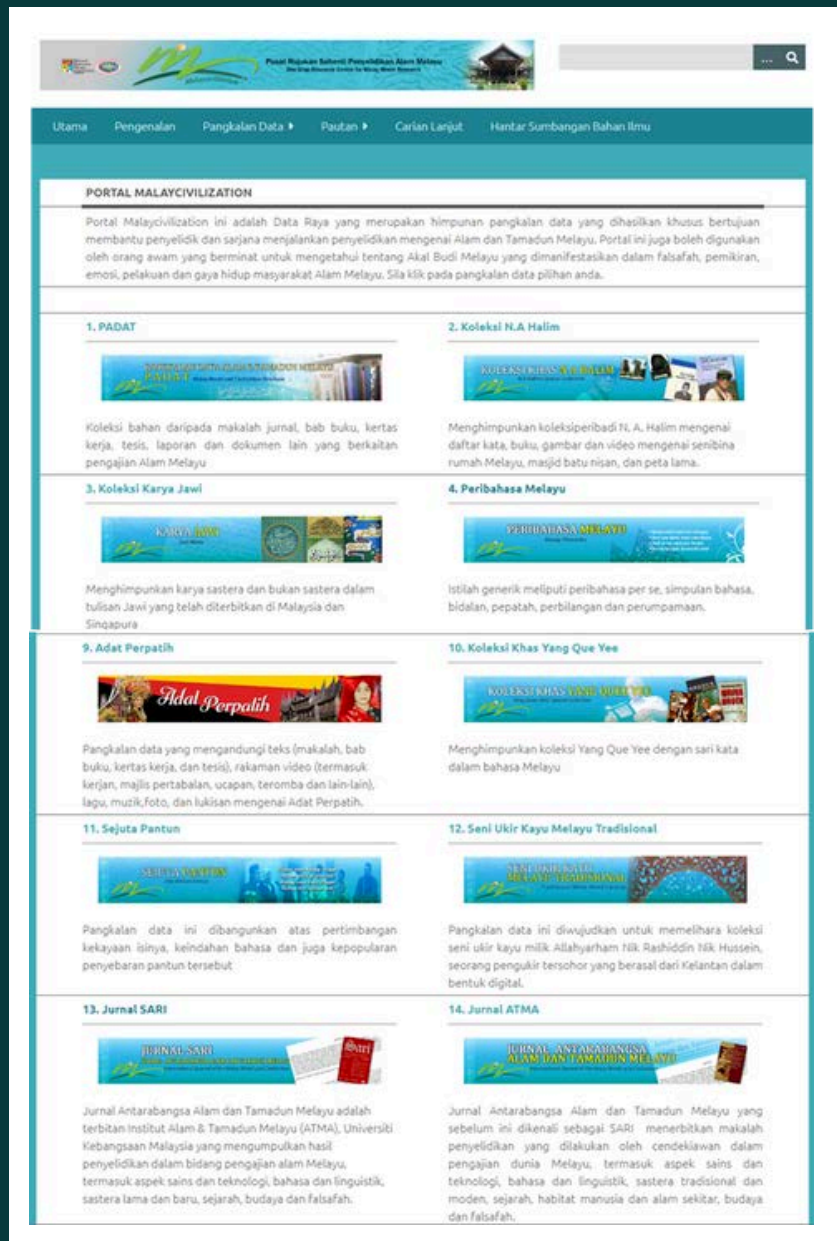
Pusat Rujukan Sehenti Penyelidikan Alam Melayu

...

Utama Pengenalan Pangkalan Data ▸ Pautan ▸ Carian Lanjut Hantar Sumbangan Bahan Ilmu

PORTAL MALAYCIVILIZATION

Portal Malaycivilization ini adalah Data Raya yang merupakan himpunan pangkalan data yang dihasilkan khusus bertujuan membantu penyelidik dan sarjana menjalankan penyelidikan mengenai Alam dan Tamadun Melayu. Portal ini juga boleh digunakan oleh orang awam yang berminat untuk mengetahui tentang Akal Budi Melayu yang dimanifestasikan dalam falsafah, pemikiran, emosi, pelakuan dan gaya hidup masyarakat Alam Melayu. Sila klik pada pangkalan data pilihan anda.

1. PADAT

PADAT

Koleksi bahan daripada makalah jurnal, bab buku, kertas kerja, tesis, laporan dan dokumen lain yang berkaitan pengajian Alam Melayu

2. Koleksi N.A Halim

KOLEKSI KHAS N.A HALIM

Menghimpunkan koleksiperibadi N. A. Halim mengenai daftar kata, buku, gambar dan video mengenai senibina rumah Melayu, masjid batu nisan, dan peta lama.

3. Koleksi Karya Jawi

KARYA JAWI

Menghimpunkan karya sastera dan bukan sastera dalam tulisan Jawi yang telah diterbitkan di Malaysia dan Singapura

4. Peribahasa Melayu

PERIBAHASA MELAYU

Istilah generik meliputi peribahasa per se, simpulan bahasa, bidalan, pepatah, perbilangan dan perumpamaan.

9. Adat Perpatih

Adat Perpatih

Pangkalan data yang mengandungi teks (makalah, bab buku, kertas kerja, dan tesis), rakaman video (termasuk kerjan, majlis pertabalan, ucapan, teromba dan lain-lain), lagu, muzik,foto, dan lukisan mengenai Adat Perpatih.

10. Koleksi Khas Yang Que Yee

KOLEKSI KHAS YANG QUEE YEE

Menghimpunkan koleksi Yang Que Yee dengan sari kata dalam bahasa Melayu

11. Sejuta Pantun

SEJUTA PANTUN

Pangkalan data ini dibangunkan atas pertimbangan kekayaan isinya, keindahan bahasa dan juga kepopularan penyebaran pantun tersebut

12. Seni Ukir Kayu Melayu Tradisional

SENI UKIR KAYU MELAYU TRADISIONAL

Pangkalan data ini diwujudkan untuk memelihara koleksi seni ukir kayu milik Allahyarham Nik Rashiddin Nik Hussein, seorang pengukir tersohor yang berasal dari Kelantan dalam bentuk digital.

13. Jurnal SARI

JURNAL SARI

Jurnal Antarabangsa Alam dan Tamadun Melayu adalah terbitan Institut Alam & Tamadun Melayu (ATMA), Universiti Kebangsaan Malaysia yang mengumpulkan hasil penyelidikan dalam bidang pengajian alam Melayu, termasuk aspek sains dan teknologi, bahasa dan linguistik, sastera lama dan baru, sejarah, budaya dan falsafah.

14. Jurnal ATMA

JURNAL ANTARABANGSA ALAM DAN TAMADUN MELAYU

Jurnal Antarabangsa Alam dan Tamadun Melayu yang sebelum ini dikenali sebagai SARI menerbitkan makalah penyelidikan yang dilakukan oleh cendekiawan dalam pengajian dunia Melayu, termasuk aspek sains dan teknologi, bahasa dan linguistik, sastera tradisional dan moden, sejarah, habitat manusia dan alam sekitar, budaya dan falsafah.